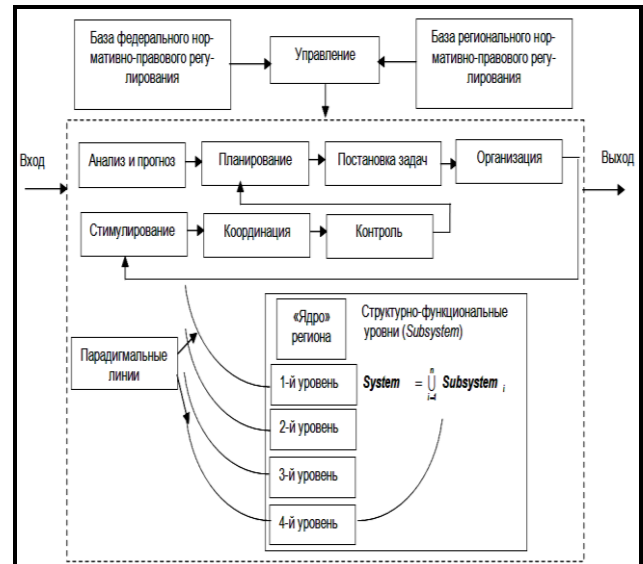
База федерального нормативно-правового регулирования

Управление

База регионального нормативно-правового регулирования

Вход

Анализ и прогноз

Планирование

Постановка задач

Организация

Выход

Стимулирование

Координация

Контроль

«Ядро» региона

Структурно-функциональные уровни (*Subsystem*)

Парадигмальные линии

1-й уровень

$\textbf{System} = \bigcup_{i=1}^{n} \textbf{Subsystem}_i$

2-й уровень

3-й уровень

4-й уровень